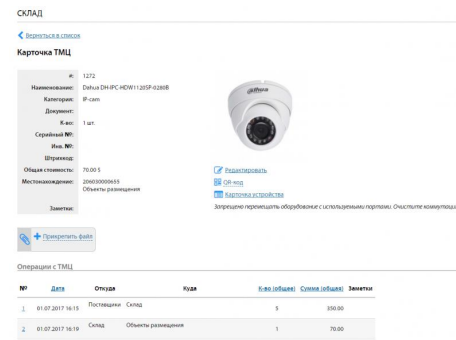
СКЛАД

Вернуться в список

Карточка ТМЦ

#: 1272
Наименование: Dahua DH-IPC-HDW1120SP-0280B
Категория: IP-cam
Документ:
К-во: 1 шт.
Серийный №:
Инв. №:
Штрихкод:
Общая стоимость: 70.00 $
Местонахождение: 206030000655 Объекты размещения
Заметки:

Редактировать
QR-код
Карточка устройства
Запрещено перемещать оборудование с используемыми портами. Очистите коммутаци

Прикрепить файл

Операции с ТМЦ

| № | Дата | Откуда | Куда | К-во (общее) | Сумма (общая) | Заметки |
|---|---|---|---|---|---|---|
| 1 | 01.07.2017 16:15 | Поставщики | Склад | 5 | 350.00 | |
| 2 | 01.07.2017 16:19 | Склад | Объекты размещения | 1 | 70.00 | |